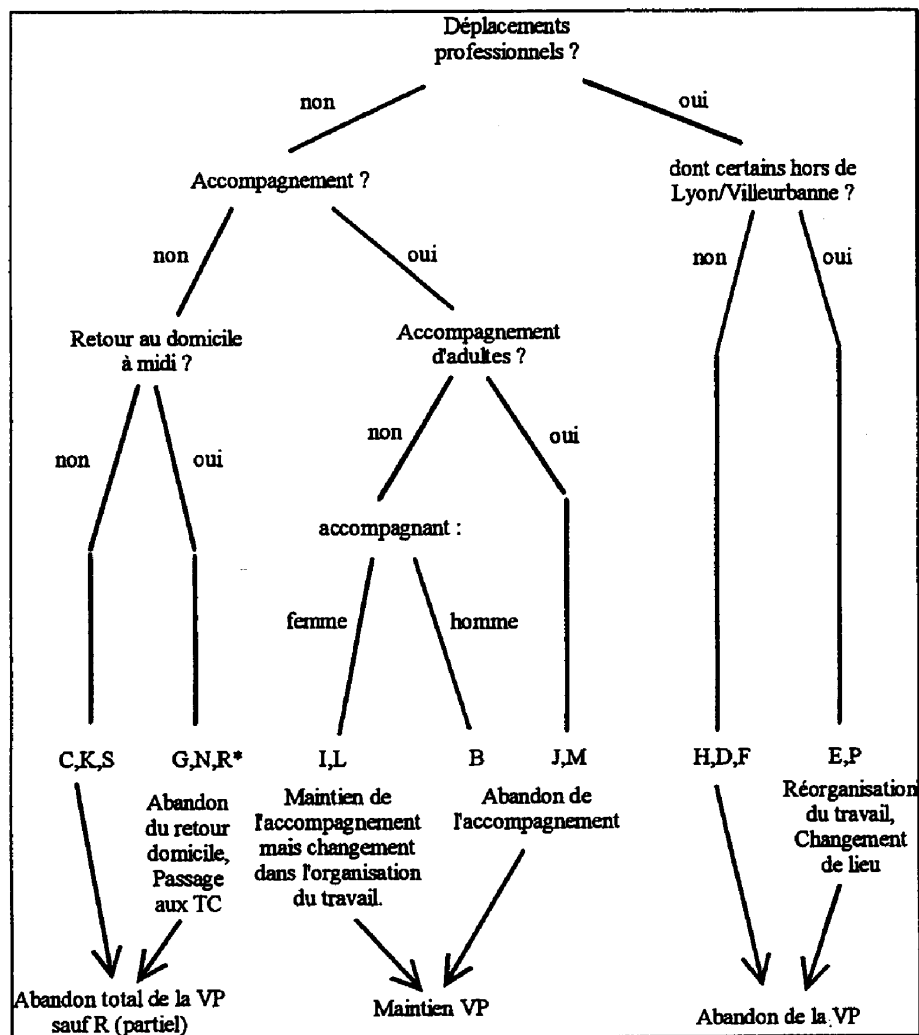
Déplacements professionnels ?

non

oui

Accompagnement ?

dont certains hors de Lyon/Villeurbanne ?

non

oui

non

oui

Retour au domicile à midi ?

Accompagnement d'adultes ?

non

oui

non

oui

accompagnant :

femme

homme

C,K,S

G,N,R*

I,L

B

J,M

H,D,F

E,P

Abandon du retour domicile, Passage aux TC

Maintien de l'accompagnement mais changement dans l'organisation du travail.

Abandon de l'accompagnement

Réorganisation du travail, Changement de lieu

Abandon total de la VP sauf R (partiel)

Maintien VP

Abandon de la VP